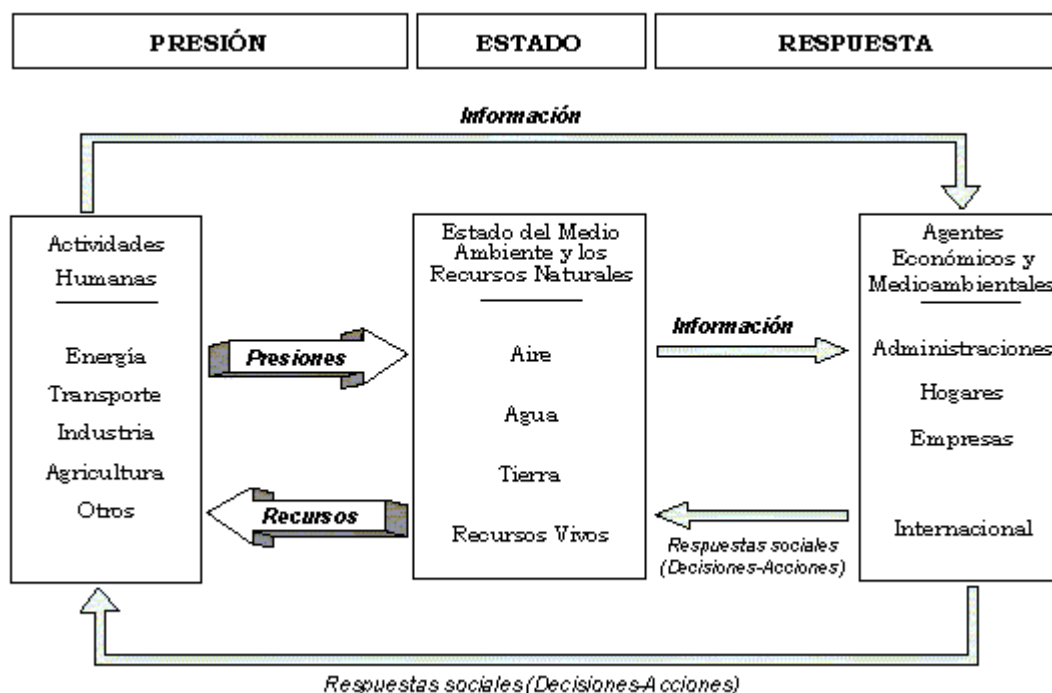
PRESIÓN

ESTADO

RESPUESTA

Información

Actividades Humanas

Energía
Transporte
Industria
Agricultura
Otros

Presiones

Recursos

Estado del Medio Ambiente y los Recursos Naturales

Aire
Agua
Tierra
Recursos Vivos

Información

Respuestas sociales (Decisiones-Acciones)

Agentes Económicos y Medioambientales

Administraciones
Hogares
Empresas
Internacional

Respuestas sociales (Decisiones-Acciones)